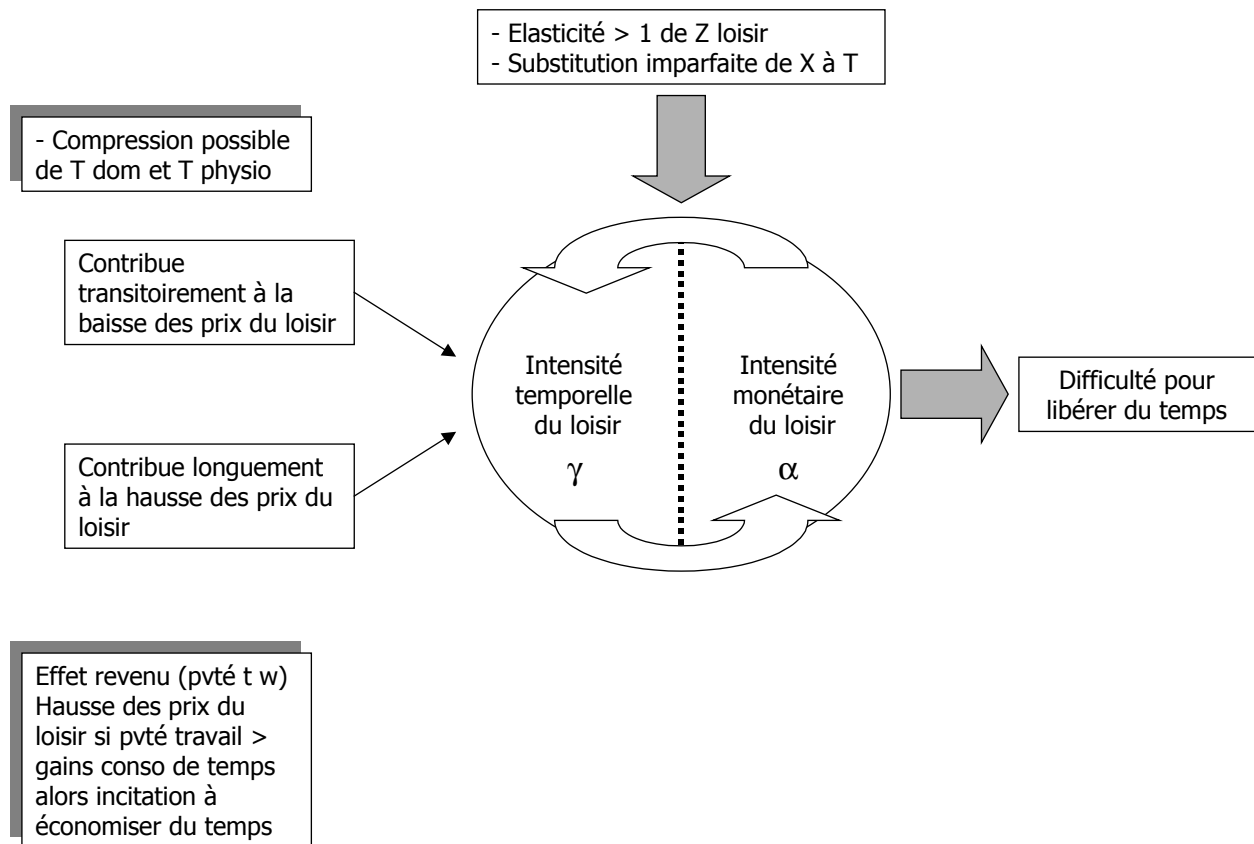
- Elasticité > 1 de Z loisir
- Substitution imparfaite de X à T

- Compression possible de T dom et T physio

Contribue transitoirement à la baisse des prix du loisir

Contribue longuement à la hausse des prix du loisir

Intensité temporelle du loisir
$\gamma$

Intensité monétaire du loisir
$\alpha$

Difficulté pour libérer du temps

Effet revenu (pvté t w) Hausse des prix du loisir si pvté travail > gains conso de temps alors incitation à économiser du temps